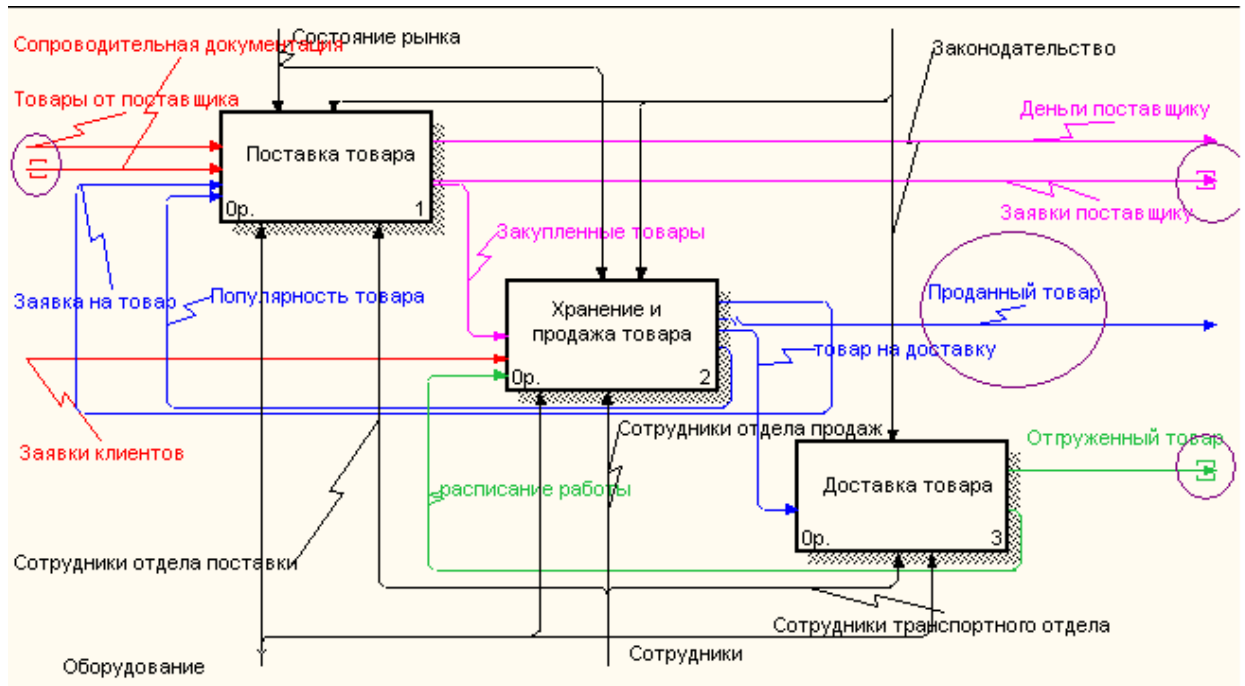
Состояние рынка
Сопроводительная документация
Законодательство
Товары от поставщика
Деньги поставщику
Поставка товара
0р.
1
Заявки поставщику
Закупленные товары
Заявка на товар
Популярность товара
Хранение и продажа товара
0р.
2
Проданный товар
товар на доставку
Заявки клиентов
Сотрудники отдела продаж
Отгруженный товар
расписание работы
Доставка товара
0р.
3
Сотрудники отдела поставки
Сотрудники транспортного отдела
Оборудование
Сотрудники